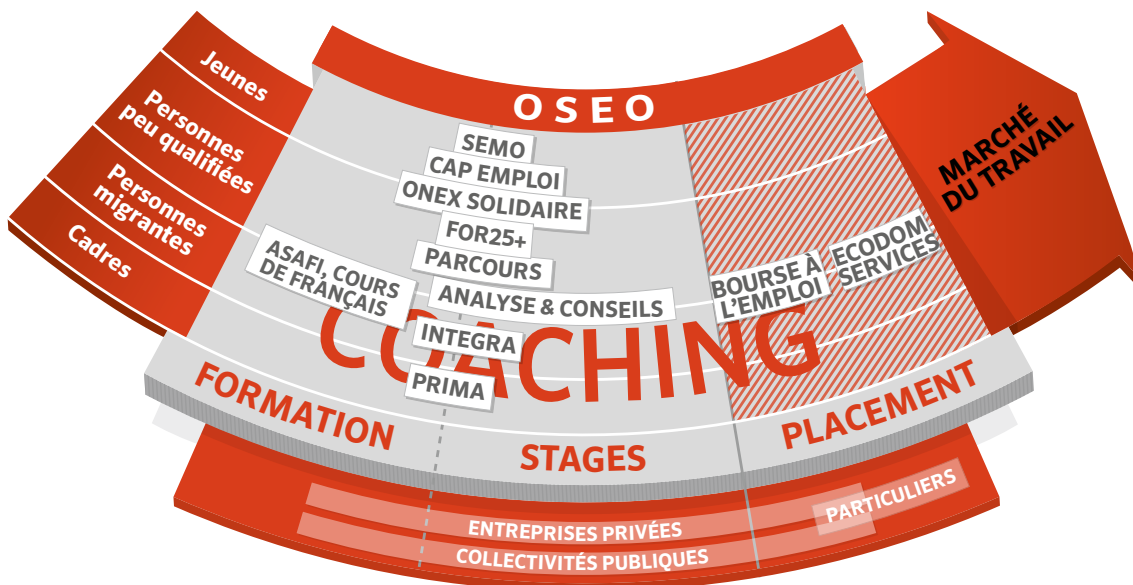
Jeunes
Personnes peu qualifiées
Personnes migrantes
Cadres

OSEO

SEMO
CAP EMPLOI
ONEX SOLIDAIRE
FOR25+
PARCOURS
ASAFI, COURS DE FRANÇAIS
ANALYSE & CONSEILS
INTEGRA
PRIMA

BOURSE À L'EMPLOI
ECODOM SERVICES

COACHING

MARCHÉ DU TRAVAIL

FORMATION
STAGES
PLACEMENT

PARTICULIERS
ENTREPRISES PRIVÉES
COLLECTIVITÉS PUBLIQUES